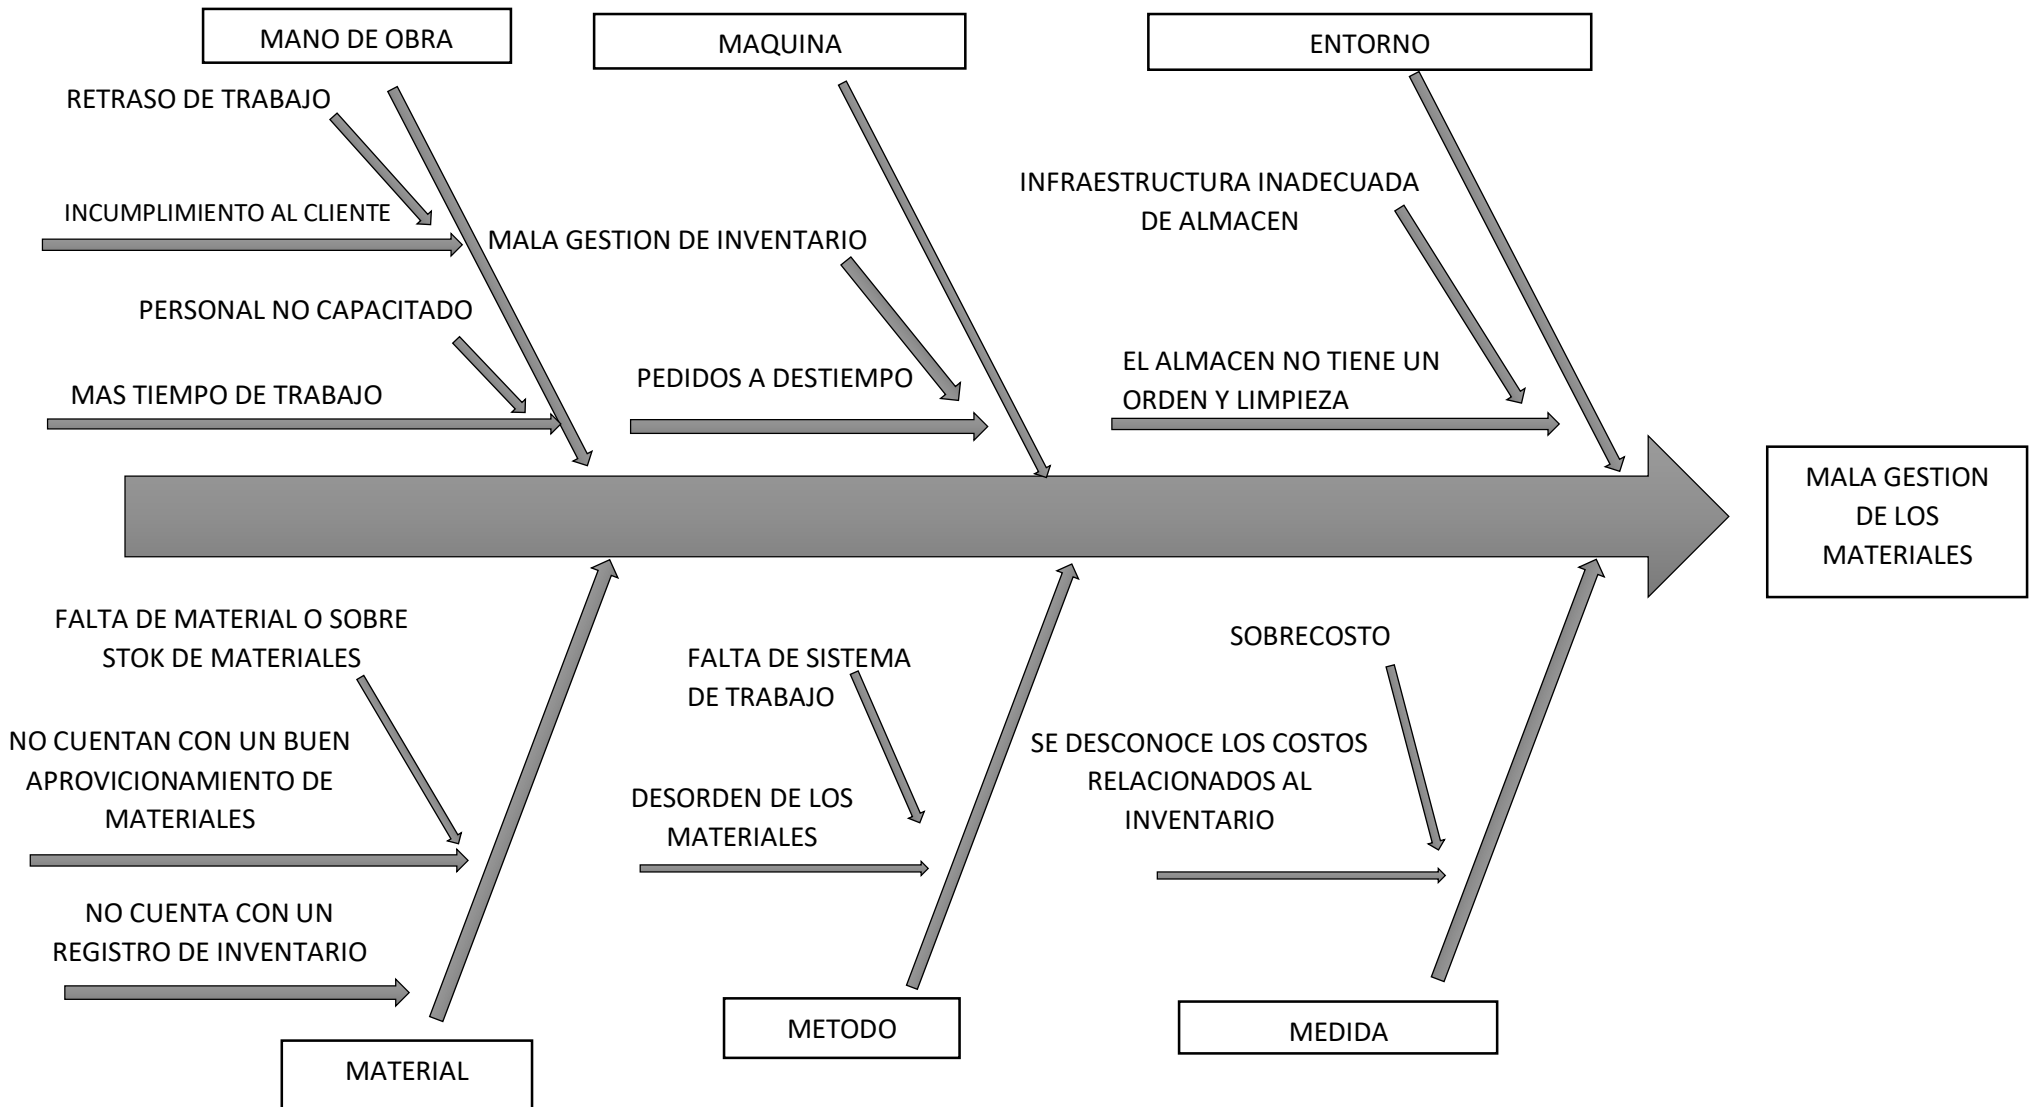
MANO DE OBRA

MAQUINA

ENTORNO

RETRASO DE TRABAJO

INCUMPLIMIENTO AL CLIENTE

PERSONAL NO CAPACITADO

MAS TIEMPO DE TRABAJO

MALA GESTION DE INVENTARIO

PEDIDOS A DESTIEMPO

INFRAESTRUCTURA INADECUADA DE ALMACEN

EL ALMACEN NO TIENE UN ORDEN Y LIMPIEZA

MALA GESTION DE LOS MATERIALES

FALTA DE MATERIAL O SOBRE STOK DE MATERIALES

NO CUENTAN CON UN BUEN APROVICIONAMIENTO DE MATERIALES

NO CUENTA CON UN REGISTRO DE INVENTARIO

FALTA DE SISTEMA DE TRABAJO

DESORDEN DE LOS MATERIALES

SOBRECOSTO

SE DESCONOCE LOS COSTOS RELACIONADOS AL INVENTARIO

MATERIAL

METODO

MEDIDA